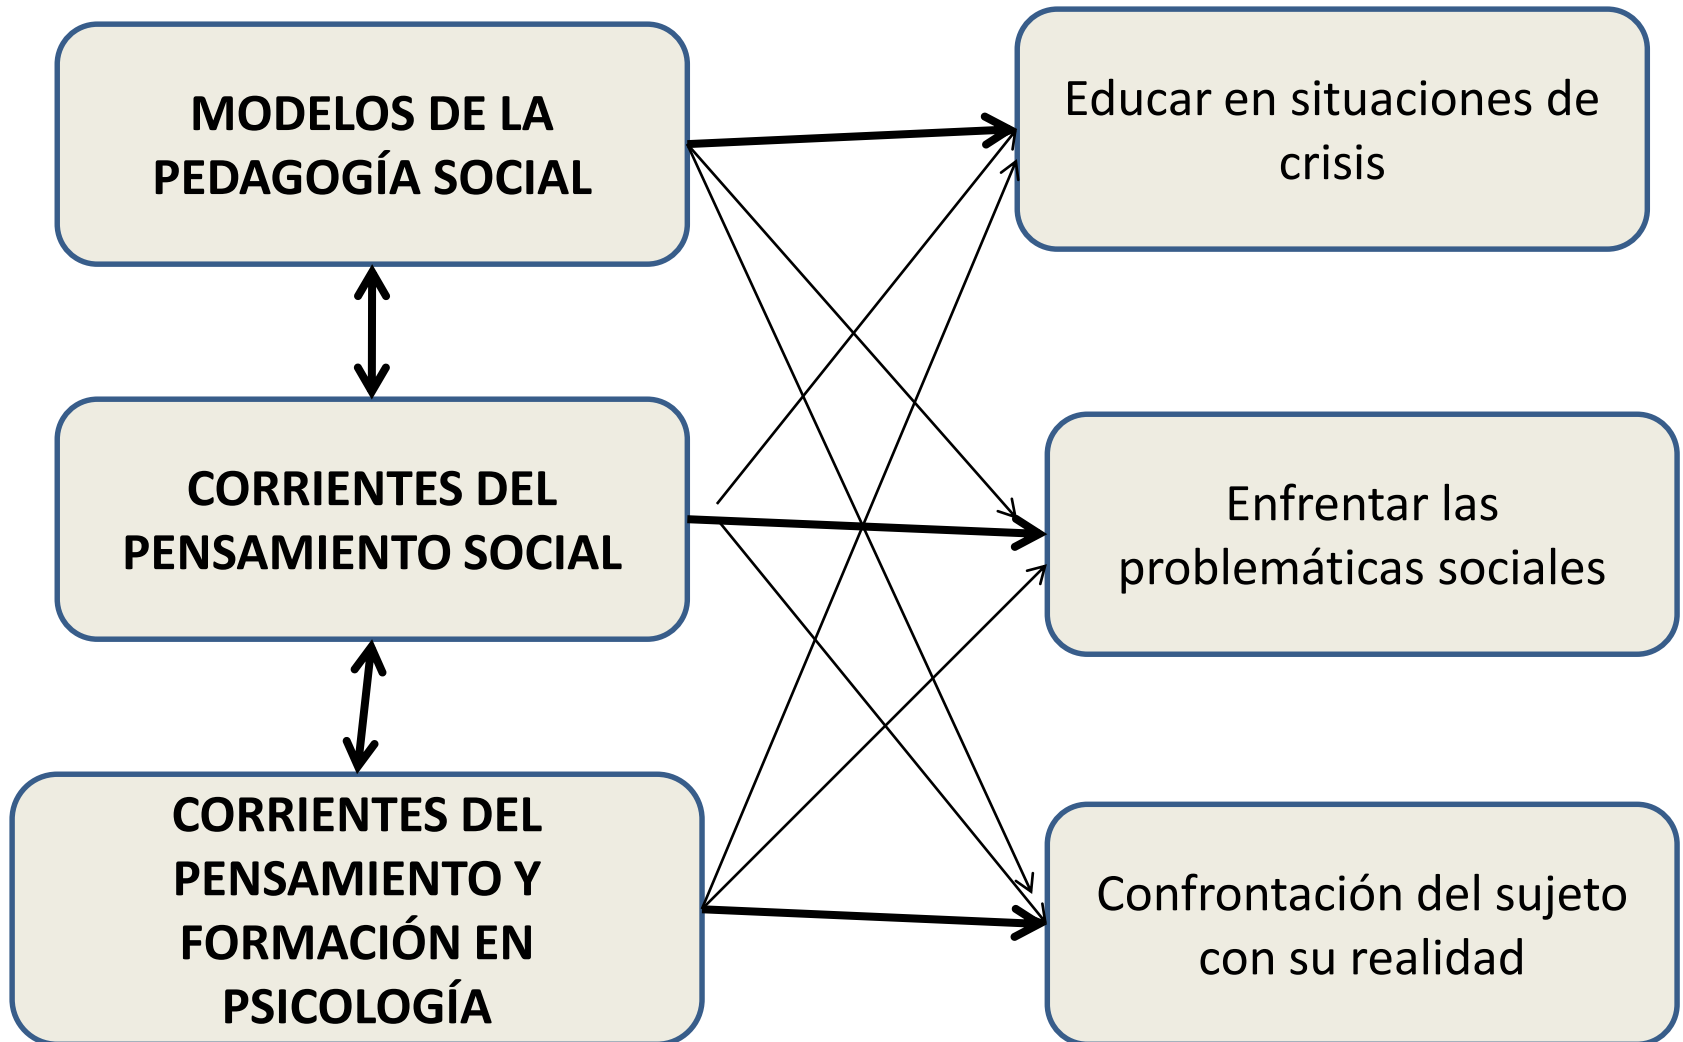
MODELOS DE LA PEDAGOGÍA SOCIAL

CORRIENTES DEL PENSAMIENTO SOCIAL

CORRIENTES DEL PENSAMIENTO Y FORMACIÓN EN PSICOLOGÍA

Educar en situaciones de crisis

Enfrentar las problemáticas sociales

Confrontación del sujeto con su realidad